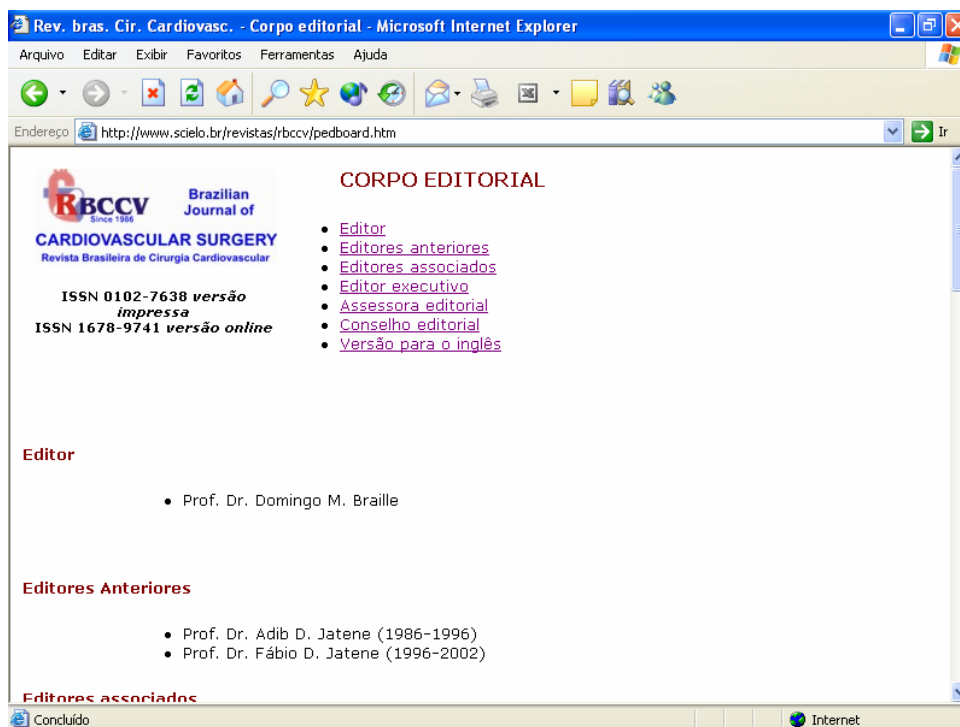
Rev. bras. Cir. Cardiovasc. - Corpo editorial - Microsoft Internet Explorer

Arquivo Editar Exibir Favoritos Ferramentas Ajuda

Endereço http://www.scielo.br/revistas/rbccv/pedboard.htm

Ir

RBCCV Since 1986 Brazilian Journal of CARDIOVASCULAR SURGERY Revista Brasileira de Cirurgia Cardiovascular

ISSN 0102-7638 *versão impressa*
ISSN 1678-9741 *versão online*

CORPO EDITORIAL

- Editor
- Editores anteriores
- Editores associados
- Editor executivo
- Assessora editorial
- Conselho editorial
- Versão para o inglês

Editor

- Prof. Dr. Domingo M. Braille

Editores Anteriores

- Prof. Dr. Adib D. Jatene (1986-1996)
- Prof. Dr. Fábio D. Jatene (1996-2002)

Editores associados

Concluído

Internet